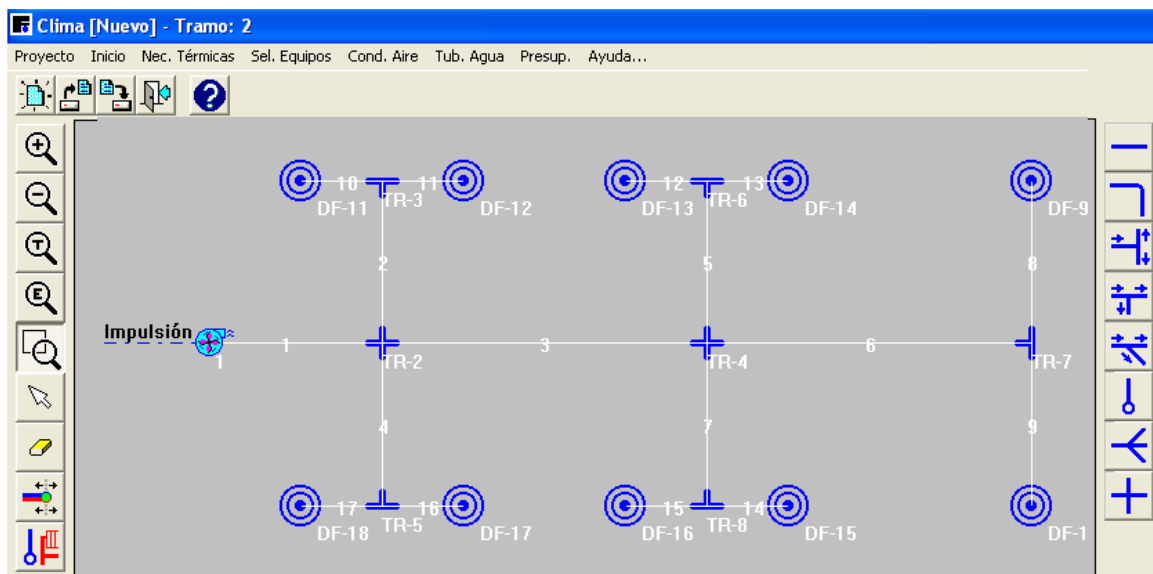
Clima [Nuevo] - Tramo: 2

Proyecto Inicio Nec. Térmicas Sel. Equipos Cond. Aire Tub. Agua Presup. Ayuda...

10 11 12 13
DF-11 TR-3 DF-12 DF-13 TR-6 DF-14 DF-9
2 5 8
Impulsión
1 3 6
1 TR-2 TR-4 TR-7
4 7 9
17 16 15 14
DF-18 TR-5 DF-17 DF-16 TR-8 DF-15 DF-1